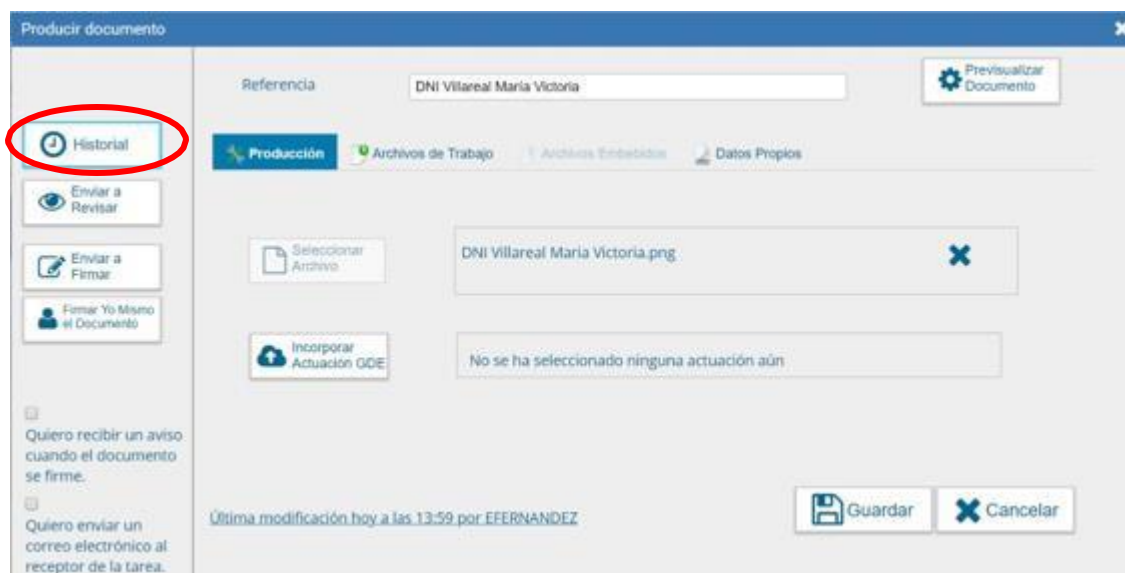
Producir documento

Historial

Enviar a Revisar

Enviar a Firmar

Firmar Yo Mismo el Documento

Quiero recibir un aviso cuando el documento se firme.

Quiero enviar un correo electrónico al receptor de la tarea.

Referencia DNI Villareal Maria Victoria

Previsualizar Documento

Producción Archivos de Trabajo Archivos Embebidos Datos Propios

Seleccionar Archivo

DNI Villareal Maria Victoria.png

Incorporar Actuación GDE

No se ha seleccionado ninguna actuación aún

Última modificación hoy a las 13:59 por EFERNANDEZ

Guardar Cancelar